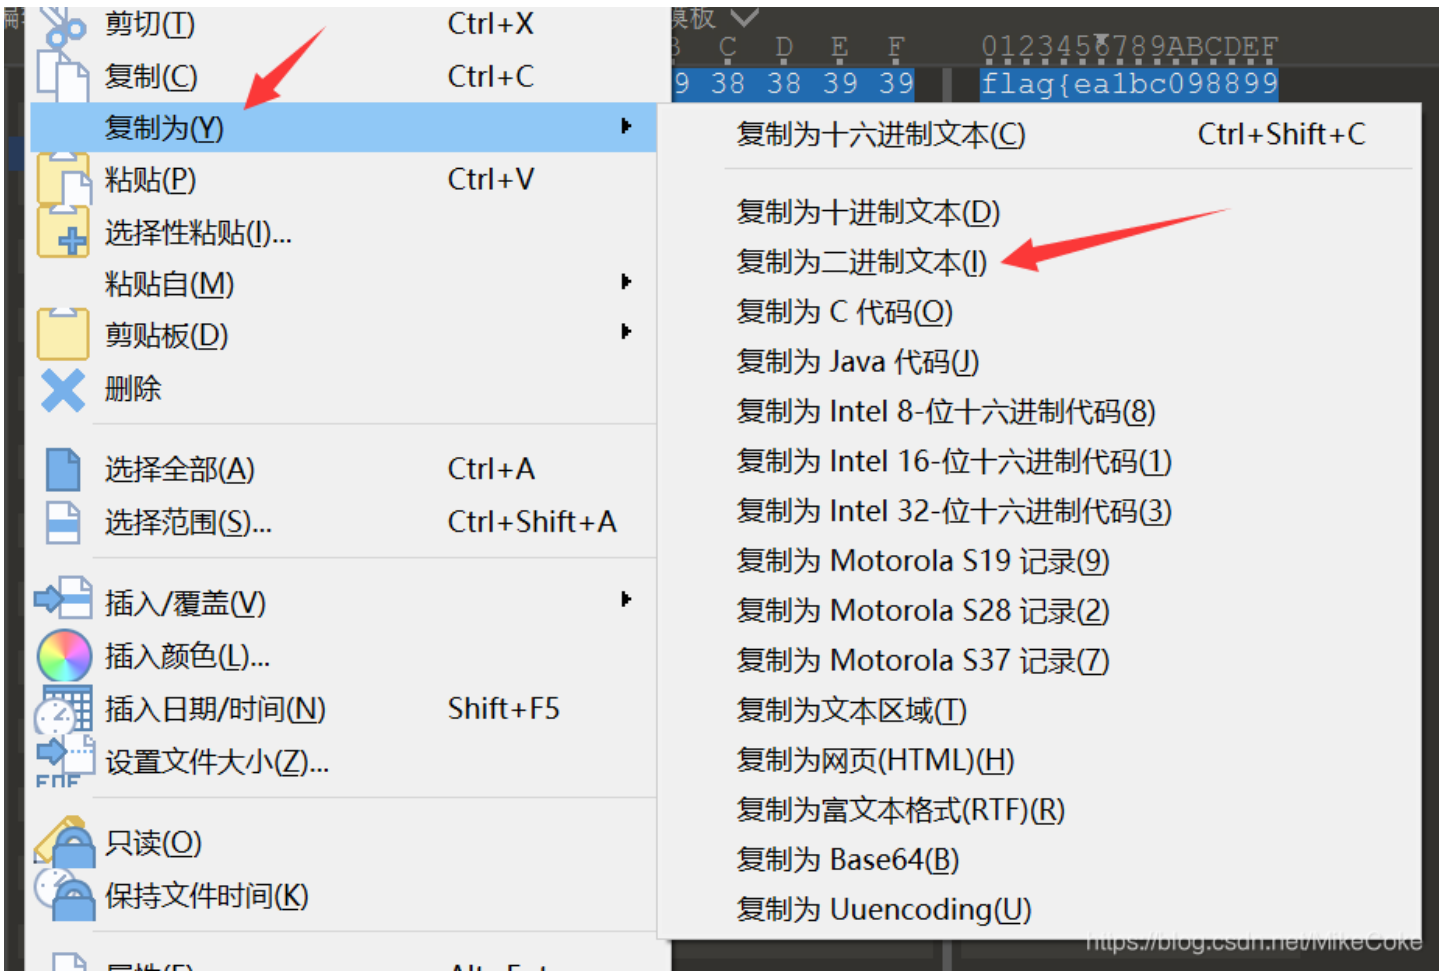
剪切(T) Ctrl+X
复制(C) Ctrl+C
复制为(Y)
粘贴(P) Ctrl+V
选择性粘贴(I)...
粘贴自(M)
剪贴板(D)
删除
选择全部(A) Ctrl+A
选择范围(S)... Ctrl+Shift+A
插入/覆盖(V)
插入颜色(L)...
插入日期/时间(N) Shift+F5
设置文件大小(Z)...
只读(O)
保持文件时间(K)
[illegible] Alt+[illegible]

模板
B C D E F 0123456789ABCDEF
9 38 38 39 39 flag{ea1bc098899

复制为十六进制文本(C) Ctrl+Shift+C
复制为十进制文本(D)
复制为二进制文本(I)
复制为 C 代码(O)
复制为 Java 代码(J)
复制为 Intel 8-位十六进制代码(8)
复制为 Intel 16-位十六进制代码(1)
复制为 Intel 32-位十六进制代码(3)
复制为 Motorola S19 记录(9)
复制为 Motorola S28 记录(2)
复制为 Motorola S37 记录(7)
复制为文本区域(T)
复制为网页(HTML)(H)
复制为富文本格式(RTF)(R)
复制为 Base64(B)
复制为 Uuencoding(U)

https://blog.csdn.net/MikeCoke